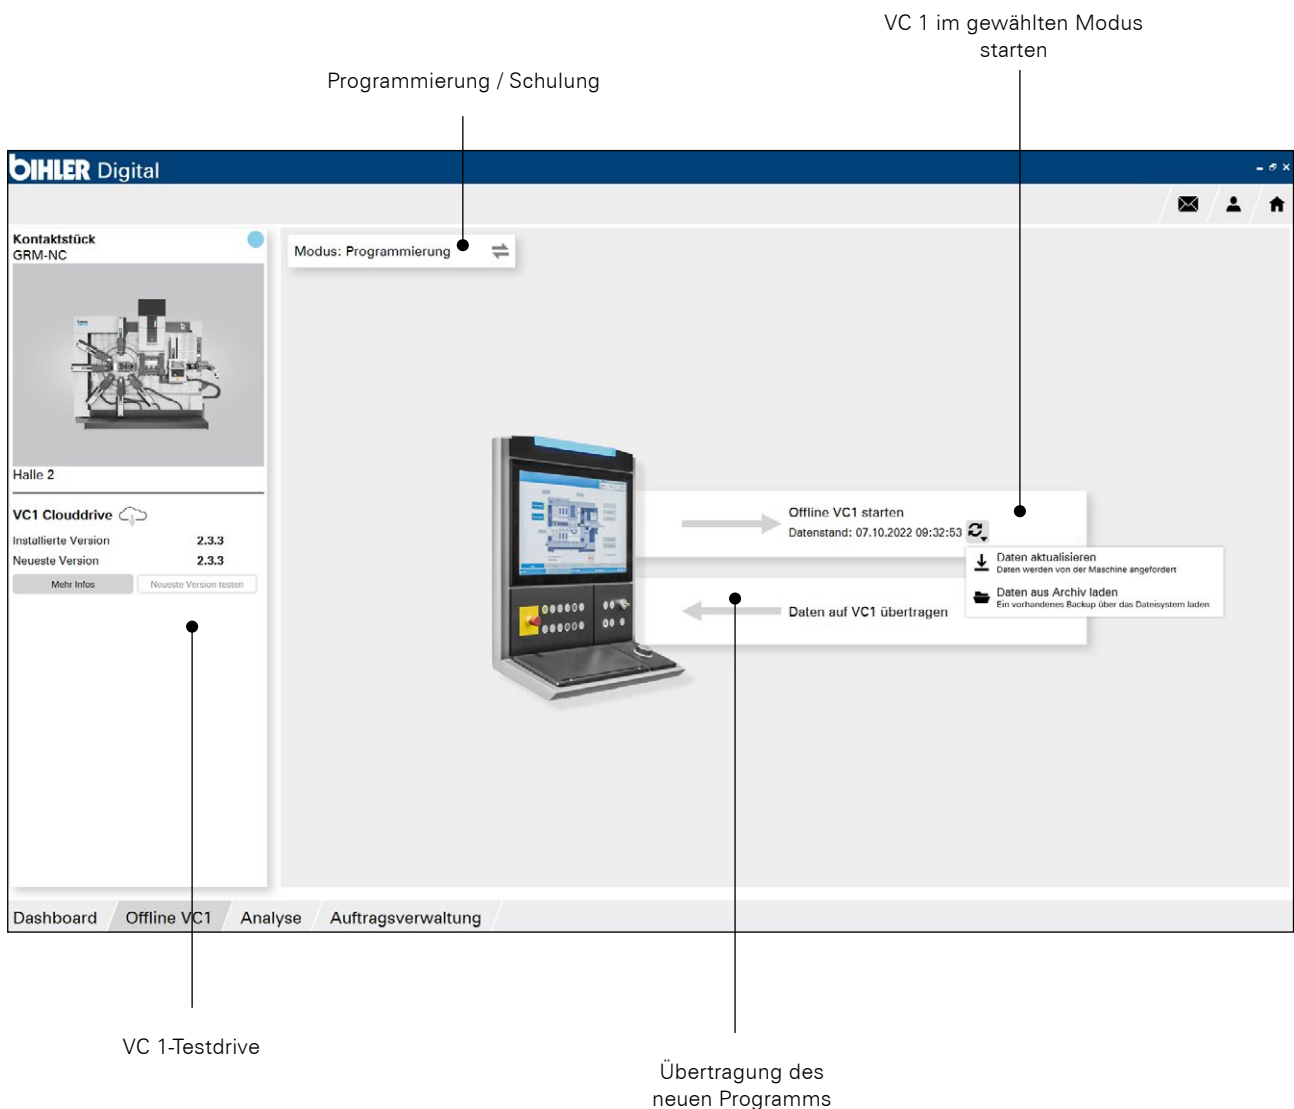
VC 1 im gewählten Modus starten

Programmierung / Schulung

bIHLER Digital

Kontaktstück
GRM-NC

Modus: Programmierung

Halle 2

VC1 Clouddrive

Installierte Version 2.3.3
Neueste Version 2.3.3

Mehr Infos
Neueste Version testen

Offline VC1 starten
Datenstand: 07.10.2022 09:32:53

Daten aktualisieren
Daten werden von der Maschine angefordert

Daten aus Archiv laden
Ein vorhandenes Backup über das Dateisystem laden

Daten auf VC1 übertragen

Dashboard
Offline VC1
Analyse
Auftragsverwaltung

VC 1-Testdrive

Übertragung des neuen Programms